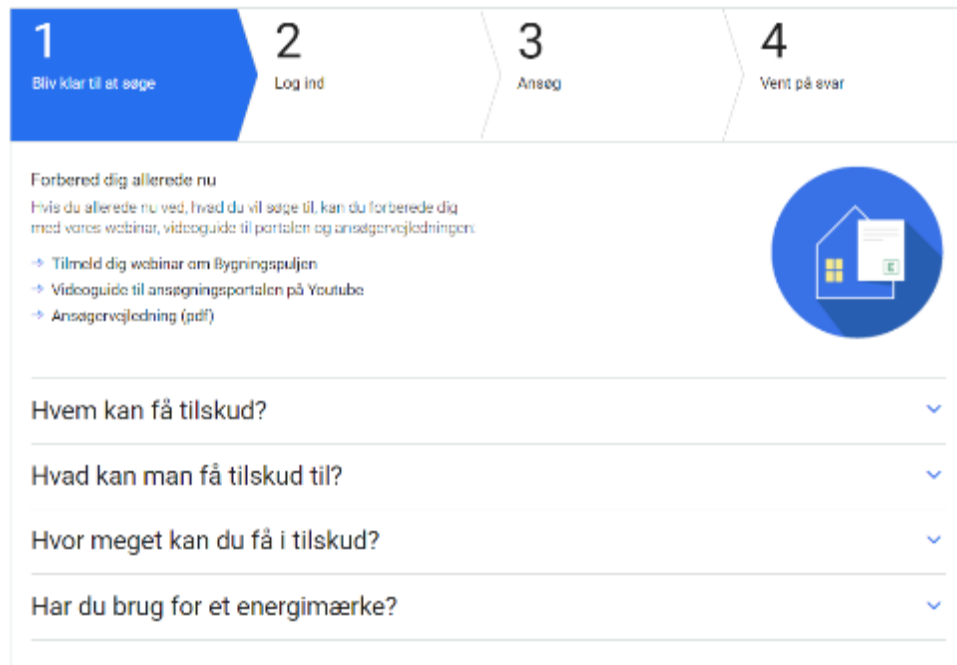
1
Bliv klar til at søge

2
Log ind

3
Ansøg

4
Vent på svar

Forbered dig allerede nu

Hvis du allerede nu ved, hvad du vil søge til, kan du forberede dig med vores webinar, videoguide til portalen og ansøgervejledningen.

→ Tilmeld dig webinar om Bygningspuljen
→ Videoguide til ansøgningsportalen på Youtube
→ Ansøgervejledning (pdf)

Hvem kan få tilskud?

Hvad kan man få tilskud til?

Hvor meget kan du få i tilskud?

Har du brug for et energimærke?